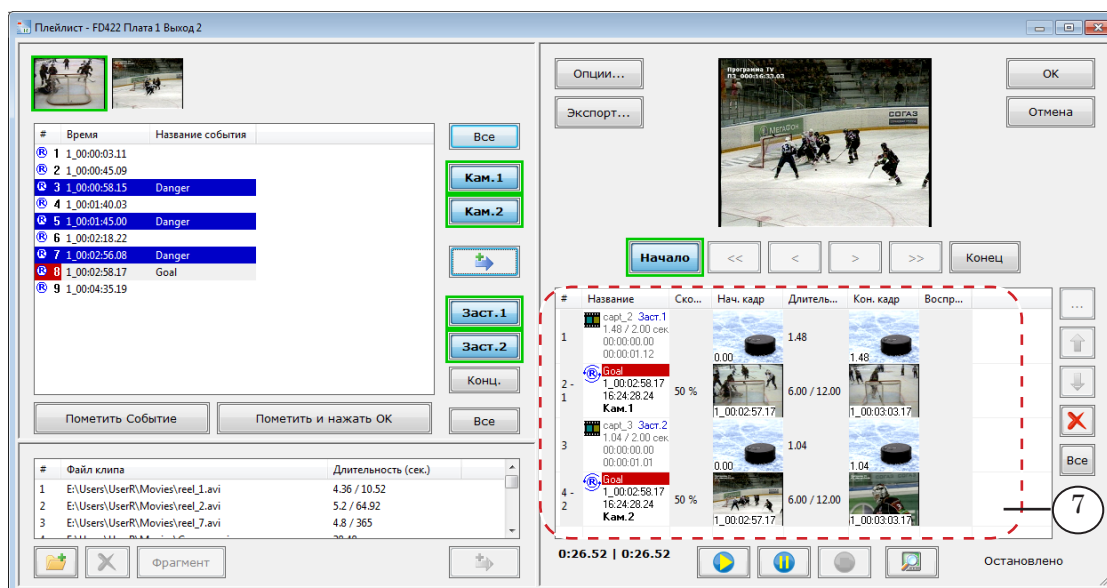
Плейлист - FD422 Плата 1 Выход 2

| # | Время | Название события |
|---|---|---|
| 1 | 1_00:00:03.11 | |
| 2 | 1_00:00:45.09 | |
| 3 | 1_00:00:58.15 | Danger |
| 4 | 1_00:01:40.03 | |
| 5 | 1_00:01:45.00 | Danger |
| 6 | 1_00:02:18.22 | |
| 7 | 1_00:02:56.08 | Danger |
| 8 | 1_00:02:58.17 | Goal |
| 9 | 1_00:04:35.19 | |

Все

Кам.1

Кам.2

Заст.1

Заст.2

Конц.

Все

Пометить Событие

Пометить и нажать OK

| # | Файл клипа | Длительность (сек.) |
|---|---|---|
| 1 | E:\Users\UserR\Movies\reel_1.avi | 4.36 / 10.52 |
| 2 | E:\Users\UserR\Movies\reel_2.avi | 5.2 / 64.92 |
| 3 | E:\Users\UserR\Movies\reel_7.avi | 4.8 / 365 |

Фрагмент

Опции...

Экспорт...

Программа ТУ
ПЗ_00:16:32.03

СОГАЗ

OK

Отмена

Начало

<<

<

>

>>

Конец

| # | Название | Ско... | Нач. кадр | Длитель... | Кон. кадр | Воспр... |
|---|---|---|---|---|---|---|
| 1 | capt_2 Заст.1 1.48 / 2.00 сек 00:00:00.00 00:00:01.12 | | 0.00 | 1.48 | 1.48 | |
| 2 - 1 | Goal 1_00:02:58.17 16:24:28.24 Кам.1 | 50 % | 1_00:02:57.17 | 6.00 / 12.00 | 1_00:03:03.17 | |
| 3 | capt_3 Заст.2 1.04 / 2.00 сек 00:00:00.00 00:00:01.01 | | 0.00 | 1.04 | 1.04 | |
| 4 - 2 | Goal 1_00:02:58.17 16:24:28.24 Кам.2 | 50 % | 1_00:02:57.17 | 6.00 / 12.00 | 1_00:03:03.17 | |

...

Все

7

0:26.52 | 0:26.52

Остановлено